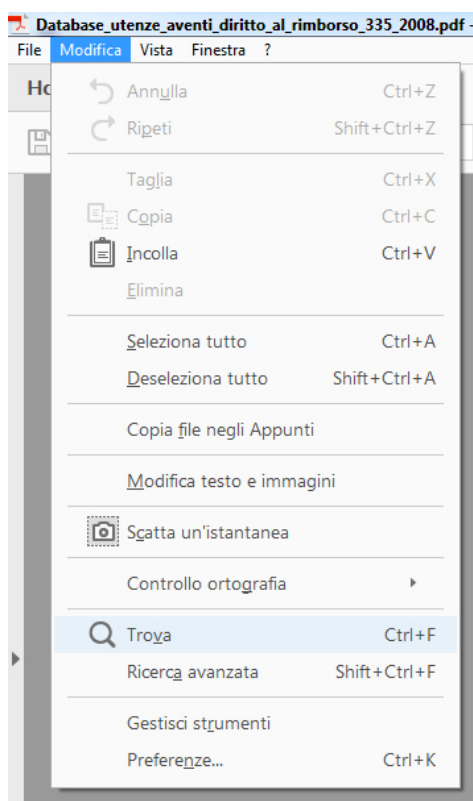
Database_utenze_aventi_diritto_al_rimborso_335_2008.pdf -

File Modifica Vista Finestra ?

Ho

Annulla Ctrl+Z
Ripeti Shift+Ctrl+Z

Taglia Ctrl+X
Copia Ctrl+C
Incolla Ctrl+V
Elimina

Seleziona tutto Ctrl+A
Deseleziona tutto Shift+Ctrl+A

Copia file negli Appunti

Modifica testo e immagini

Scatta un'istantanea

Controllo ortografia

Trova Ctrl+F
Ricerca avanzata Shift+Ctrl+F

Gestisci strumenti
Preferenze... Ctrl+K